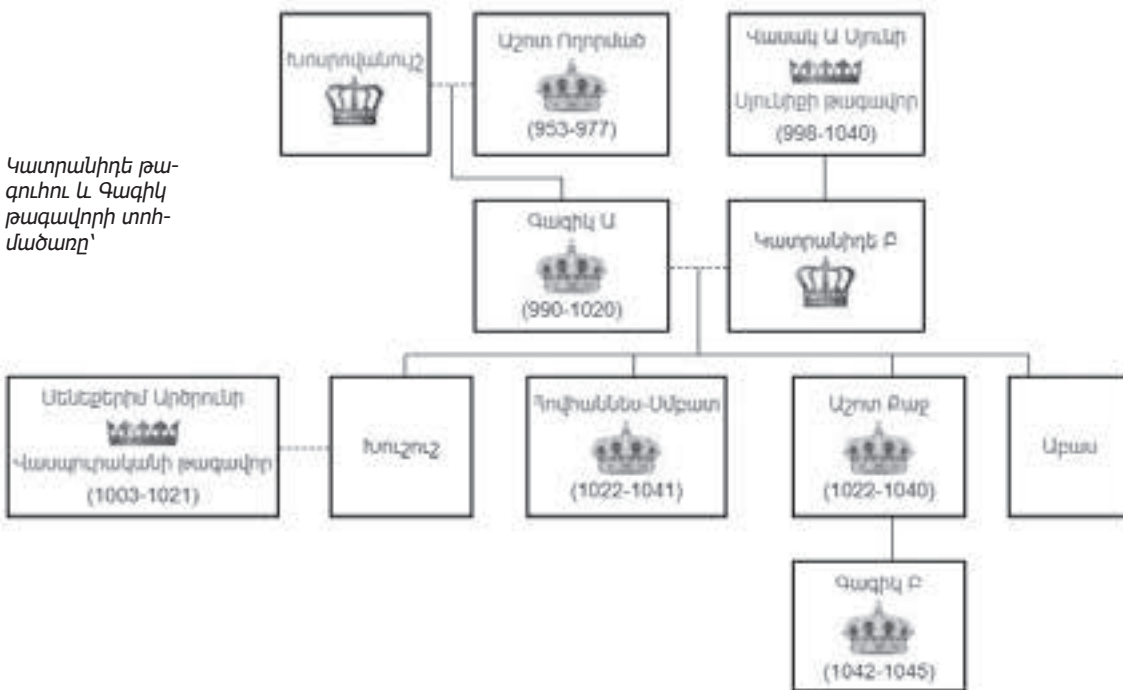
Կատրանիդե թագուհու և Գագիկ թագավորի տոհմածառը՝

Խոսրովանույշ

Աշոտ Ողորմած
(953-977)

Վասակ Ա Սյունի
Սյունիքի թագավոր
(998-1040)

Գագիկ Ա
(990-1020)

Կատրանիդե Բ

Սենեքերիմ Արծրունի
Վասպուրականի թագավոր
(1003-1021)

Խուշուշ

Հովհաննես-Սմբատ
(1022-1041)

Աշոտ Քաջ
(1022-1040)

Աբաս

Գագիկ Բ
(1042-1045)